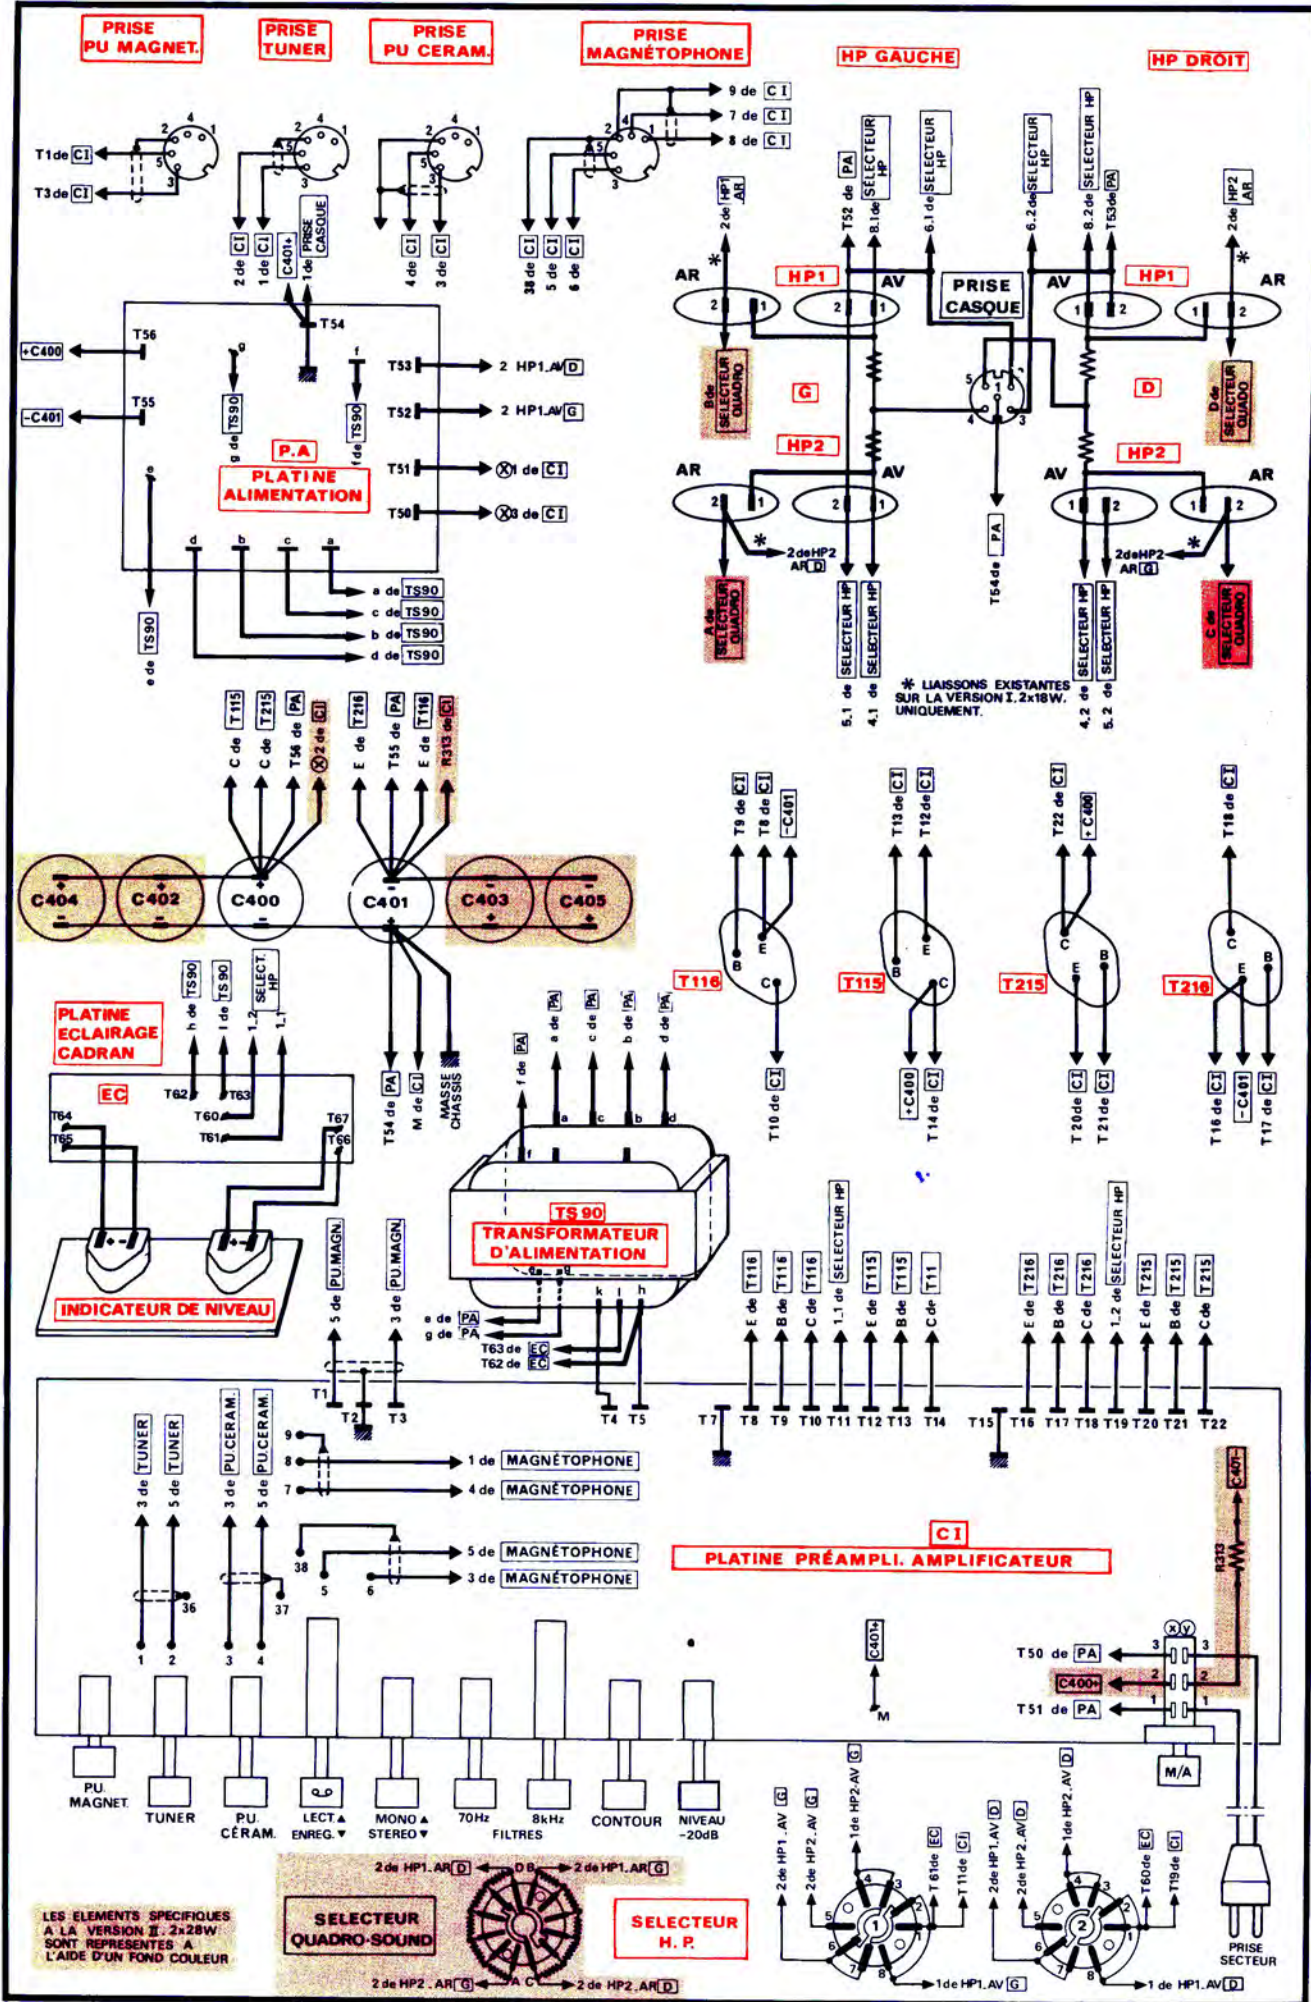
PRISE PU MAGNET.

PRISE TUNER

PRISE PU CERAM.

PRISE MAGNÉTOPHONE

HP GAUCHE

HP DROIT

T1 de CI
T3 de CI

2 de CI
1 de CI
C401+
1 de PRISE CASQUE

4 de CI
3 de CI

38 de CI
5 de CI
6 de CI

9 de CI
7 de CI
8 de CI

2 de HP1 AR
T52 de PA
8.1 de SELECTEUR HP
6.1 de SELECTEUR HP
6.2 de SELECTEUR HP
8.2 de SELECTEUR HP
T53 de PA
2 de HP2 AR

AR
HP1
AV
PRISE CASQUE
AV
HP1
AR

B de SELECTEUR QUADRO
G
D
D de SELECTEUR QUADRO

HP2
HP2
AR
AV
AV
AR

2 de HP2 AR D
2 de HP2 AR G

A de SELECTEUR QUADRO
C de SELECTEUR QUADRO

T54 de PA

5.1 de SELECTEUR HP
4.1 de SELECTEUR HP
4.2 de SELECTEUR HP
5.2 de SELECTEUR HP

* LIAISSONS EXISTANTES SUR LA VERSION I. 2x18W. UNIQUEMENT.

+C400
-C401
T56
T55
T54
g de TS90
f de TS90
T53 → 2 HP1.AV D
T52 → 2 HP1.AV G
T51 → ⊗1 de CI
T50 → ⊗3 de CI
P.A
PLATINE ALIMENTATION
e
d b c a
a de TS90
c de TS90
b de TS90
d de TS90
e de TS90

C de T115
C de T215
T56 de PA
⊗2 de CI
E de T216
T55 de PA
E de T116
R313 de CI

C404
C402
C400
C401
C403
C405

T9 de CI
T8 de CI
-C401
T13 de CI
T12 de CI
T22 de CI
+C400
T18 de CI

T116
T115
T215
T216
B E C

T10 de CI
+C400
T14 de CI
T20 de CI
T21 de CI
T16 de CI
-C401
T17 de CI

PLATINE ECLAIRAGE CADRAN
h de TS90
i de TS90
1.2 de SELECT. HP
1.1
EC
T62 T63 T60 T61 T64 T65 T67 T66

T54 de PA
M de CI
MASSE CHASSIS

f de PA
a de PA
c de PA
b de PA
d de PA

TS 90
TRANSFORMATEUR D'ALIMENTATION

INDICATEUR DE NIVEAU

5 de PU.MAGN.
3 de PU.MAGN.
T1 T2 T3

e de PA
g de PA
T63 de EC
T62 de EC
k i h
T4 T5

E de T116
B de T116
C de T116
1.1 de SELECTEUR HP
E de T115
B de T115
C de T11
E de T216
B de T216
C de T216
1.2 de SELECTEUR HP
E de T215
B de T215
C de T215

T7 T8 T9 T10 T11 T12 T13 T14 T15 T16 T17 T18 T19 T20 T21 T22

3 de TUNER
5 de TUNER
3 de PU.CERAM.
5 de PU.CERAM.

9
8 → 1 de MAGNÉTOPHONE
7 → 4 de MAGNÉTOPHONE
38
5 → 5 de MAGNÉTOPHONE
6 → 3 de MAGNÉTOPHONE
36
37
1 2 3 4

CI
PLATINE PRÉAMPLI. AMPLIFICATEUR

C401-
R313
C401+
M
T50 de PA
C400+
T51 de PA
x y
3 2 1
M/A

PU. MAGNET.
TUNER
P.U. CÉRAM.
LECT.▲ ENREG.▼
MONO▲ STEREO▼
70Hz
8kHz
FILTRES
CONTOUR
NIVEAU -20dB

2 de HP1. AR D
2 de HP1. AR G
D B
A C
2 de HP2. AR G
2 de HP2. AR D

SELECTEUR QUADRO-SOUND

SELECTEUR H. P.

LES ELEMENTS SPECIFIQUES A LA VERSION II. 2x28W SONT REPRESENTES A L'AIDE D'UN FOND COULEUR

2 de HP1. AV G
2 de HP2. AV G
1 de HP2. AV G
T61 de EC
T11 de CI
1 de HP1. AV G
2 de HP1. AV D
2 de HP2. AV D
1 de HP2. AV D
T60 de EC
T19 de CI
1 de HP1. AV D

PRISE SECTEUR